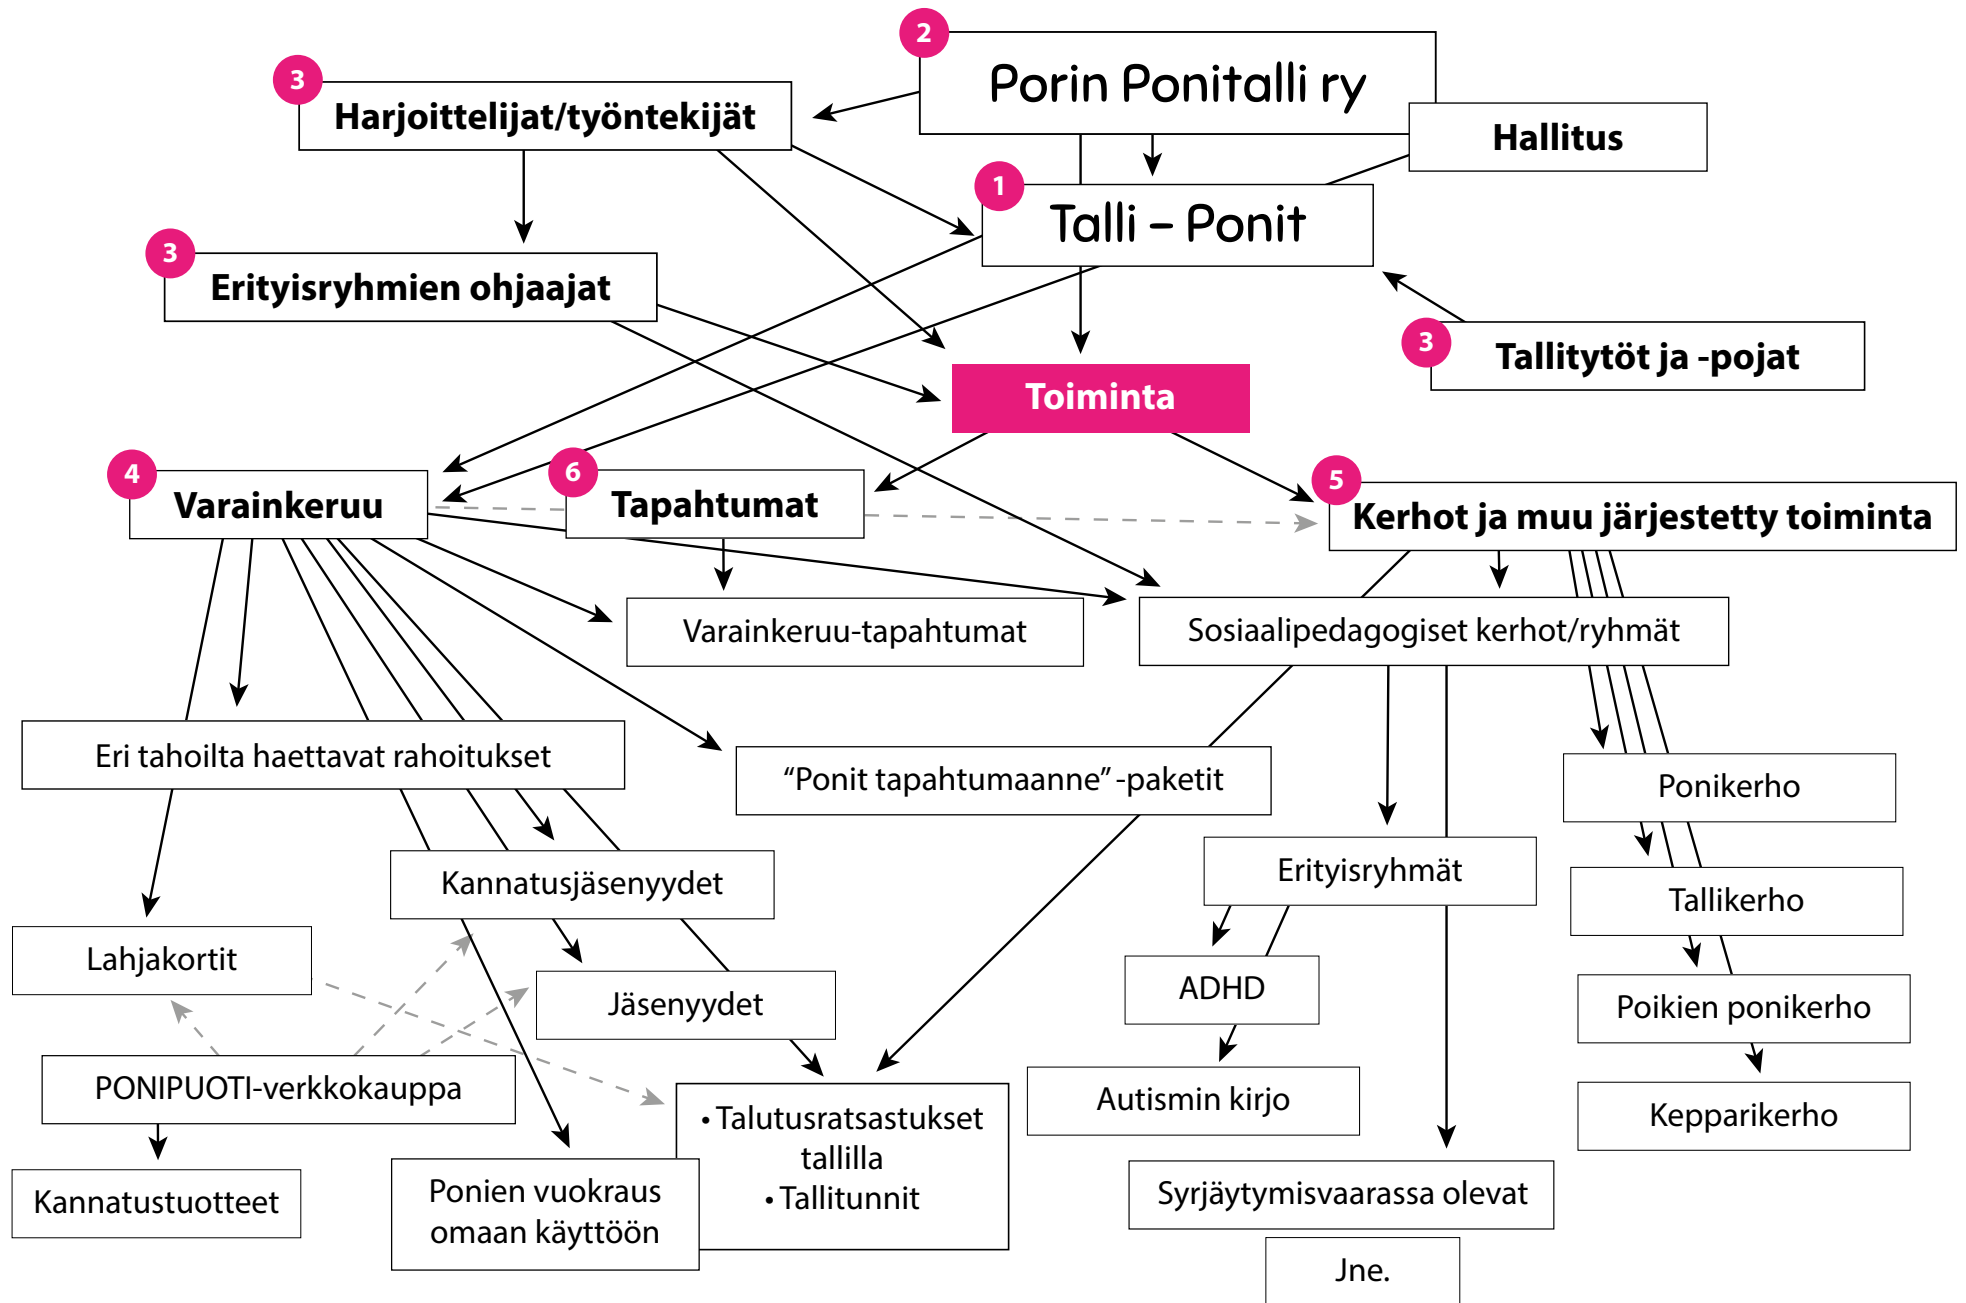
2
Porin Ponitalli ry

3
Harjoittelijat/työntekijät

Hallitus

1
Talli – Ponit

3
Erityisryhmien ohjaajat

3
Tallitytöt ja -pojat

Toiminta

4
Varainkeruu

6
Tapahtumat

5
Kerhot ja muu järjestetty toiminta

Varainkeruu-tapahtumat

Sosiaalipedagogiset kerhot/ryhmät

Eri tahoilta haettavat rahoitukset

“Ponit tapahtumaanne” -paketit

Ponikerho

Kannatusjäsenyydet

Erityisryhmät

Tallikerho

Lahjakortit

Jäsenyydet

ADHD

Poikien ponikerho

PONIPUOTI-verkkokauppa

Autismin kirjo

Kepparikerho

• Talutusratsastukset tallilla
• Tallitunnit

Kannatustuotteet

Ponien vuokraus omaan käyttöön

Syrjäytymisvaarassa olevat

Jne.